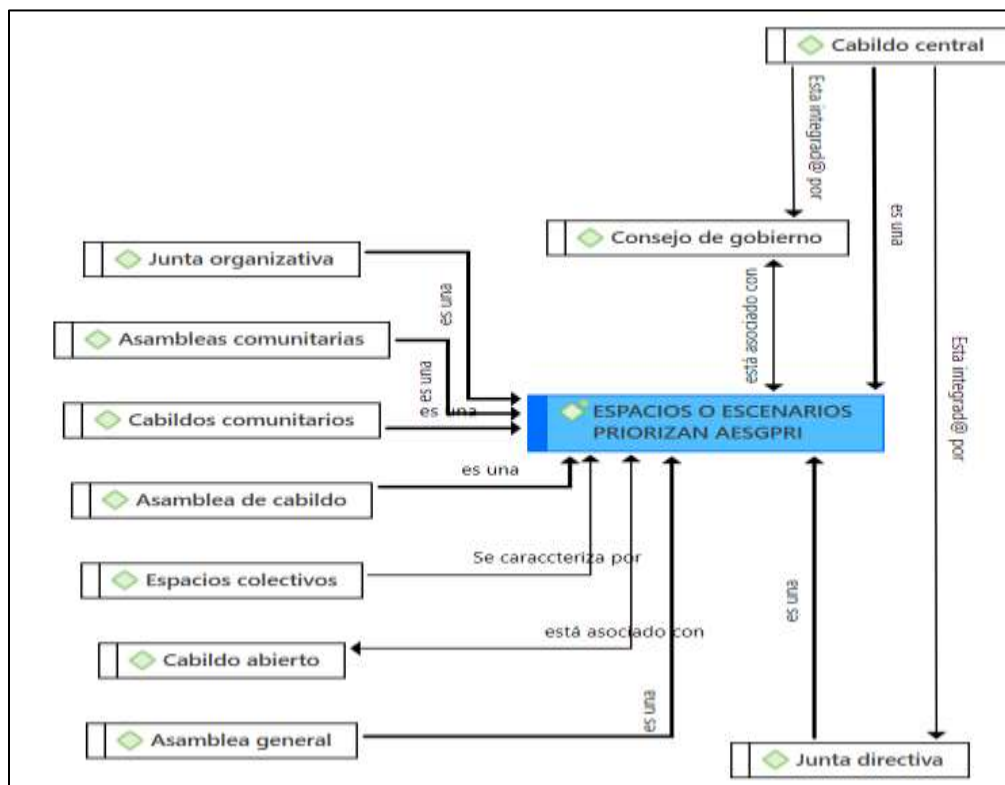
Cabildo central

Esta integrad@ por

es una

Consejo de gobierno

Junta organizativa

es una

Asambleas comunitarias

está asociado con

Esta integrad@ por

es una

es una

Cabildos comunitarios

ESPACIOS O ESCENARIOS PRIORIZAN AESGPRI

es una

Asamblea de cabildo

Se caraccteriza por

Espacios colectivos

es una

está asociado con

Cabildo abierto

es una

Asamblea general

Junta directiva